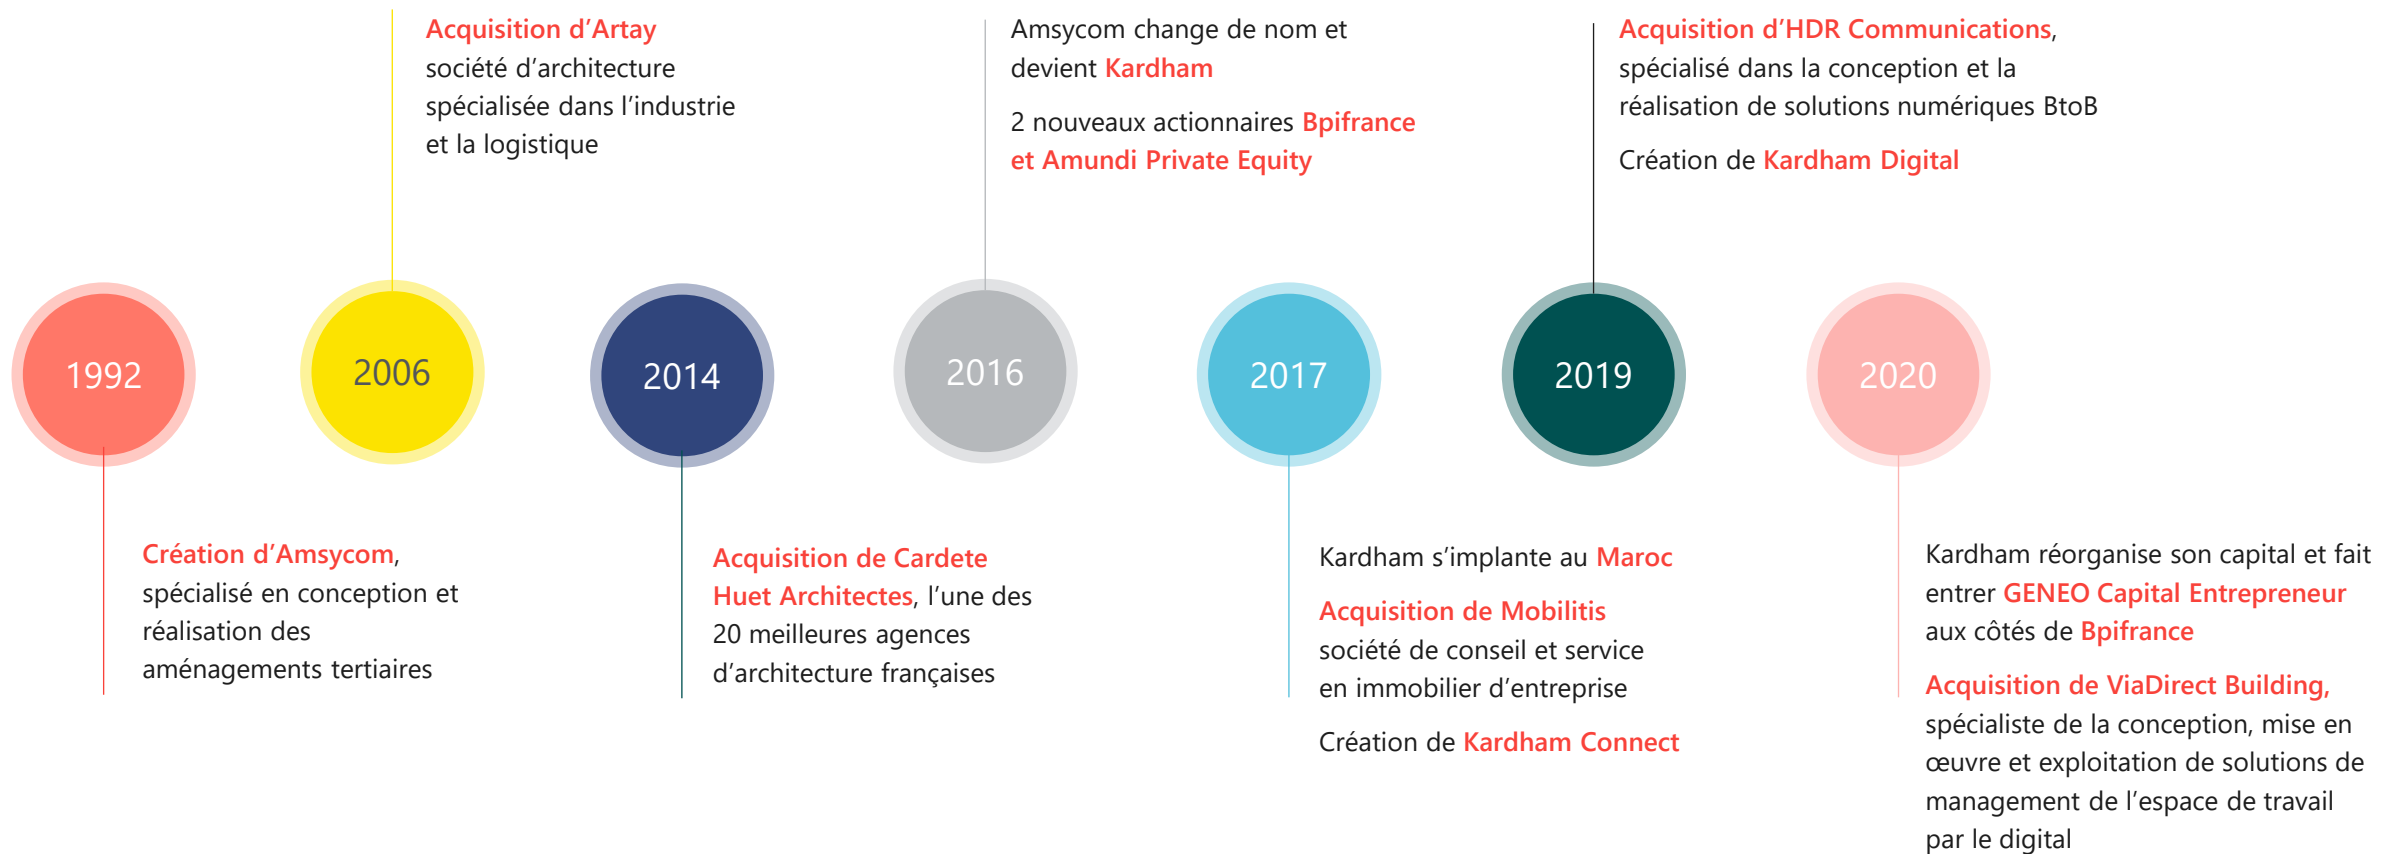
Acquisition d’Artay
société d’architecture spécialisée dans l’industrie et la logistique

Amsycom change de nom et devient Kardham

2 nouveaux actionnaires Bpifrance et Amundi Private Equity

Acquisition d’HDR Communications, spécialisé dans la conception et la réalisation de solutions numériques BtoB

Création de Kardham Digital

1992

2006

2014

2016

2017

2019

2020

Création d’Amsycom, spécialisé en conception et réalisation des aménagements tertiaires

Acquisition de Cardete Huet Architectes, l’une des 20 meilleures agences d’architecture françaises

Kardham s’implante au Maroc

Acquisition de Mobilitis
société de conseil et service en immobilier d’entreprise

Création de Kardham Connect

Kardham réorganise son capital et fait entrer GENEO Capital Entrepreneur aux côtés de Bpifrance

Acquisition de ViaDirect Building, spécialiste de la conception, mise en œuvre et exploitation de solutions de management de l’espace de travail par le digital